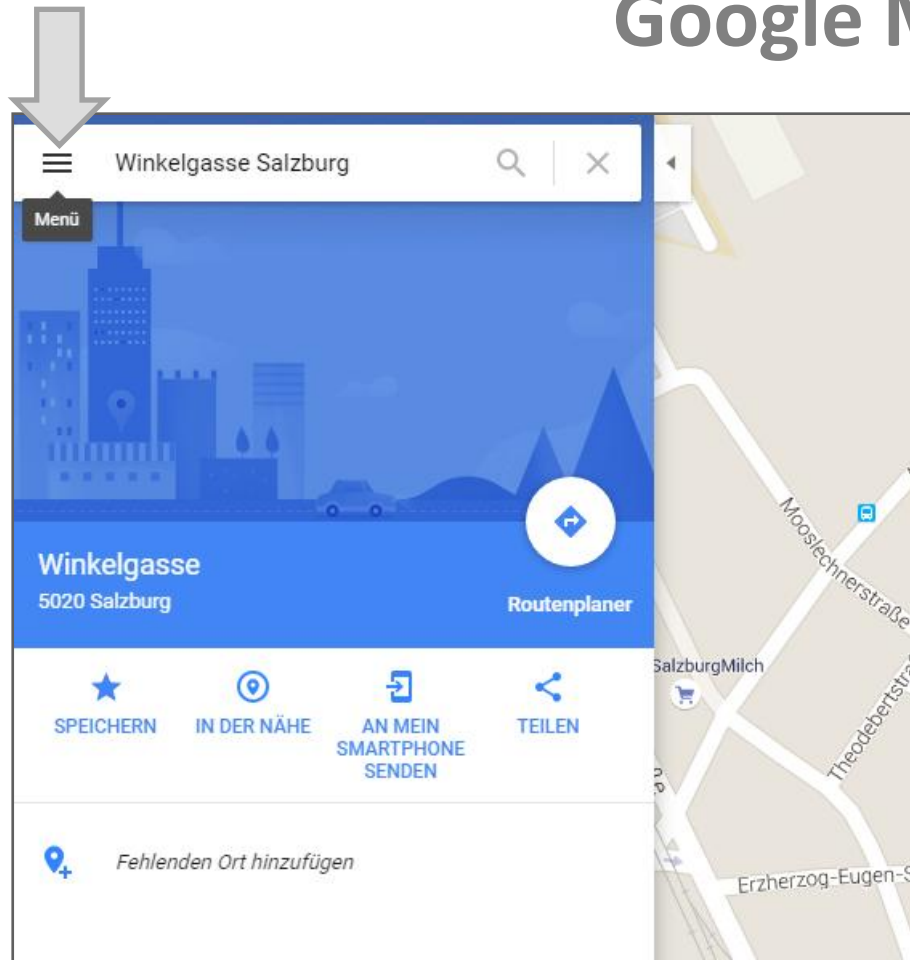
Google M

Winkelgasse Salzburg

Menü

Winkelgasse
5020 Salzburg

Routenplaner

SPEICHERN

IN DER NÄHE

AN MEIN SMARTPHONE SENDEN

TEILEN

Fehlenden Ort hinzufügen

Mooslechnerstraße

SalzburgMilch

Theodebertstra

Erzherzog-Eugen-S